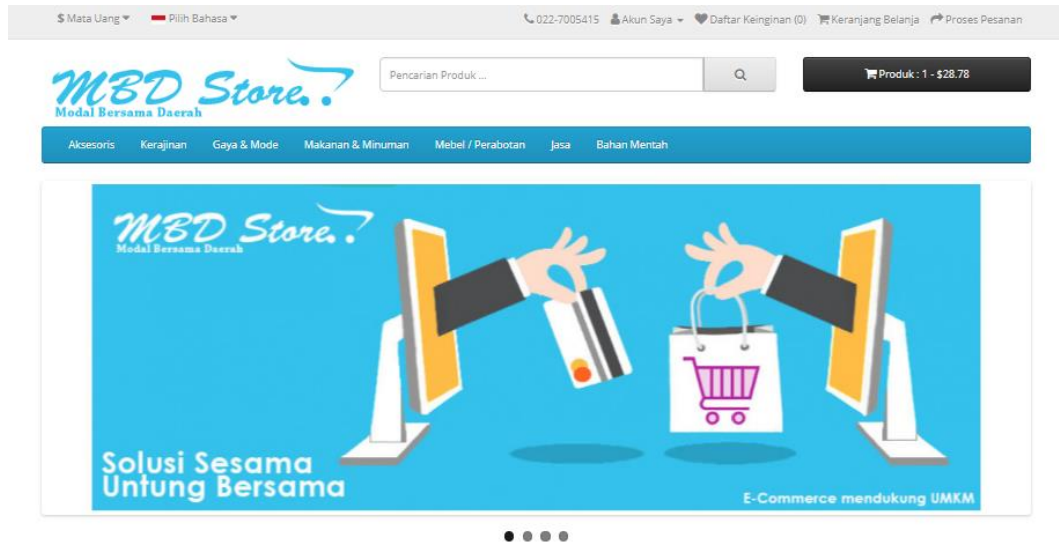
$ Mata Uang ▾ Pilih Bahasa ▾

022-7005415 Akun Saya ▾ Daftar Keinginan (0) Keranjang Belanja Proses Pesanan

MBD Store.
Modal Bersama Daerah

Pencarian Produk ...

Produk : 1 - $28.78

Aksesoris Kerajinan Gaya & Mode Makanan & Minuman Mebel / Perabotan Jasa Bahan Mentah

MBD Store.
Modal Bersama Daerah

Solusi Sesama
Untung Bersama

E-Commerce mendukung UMKM